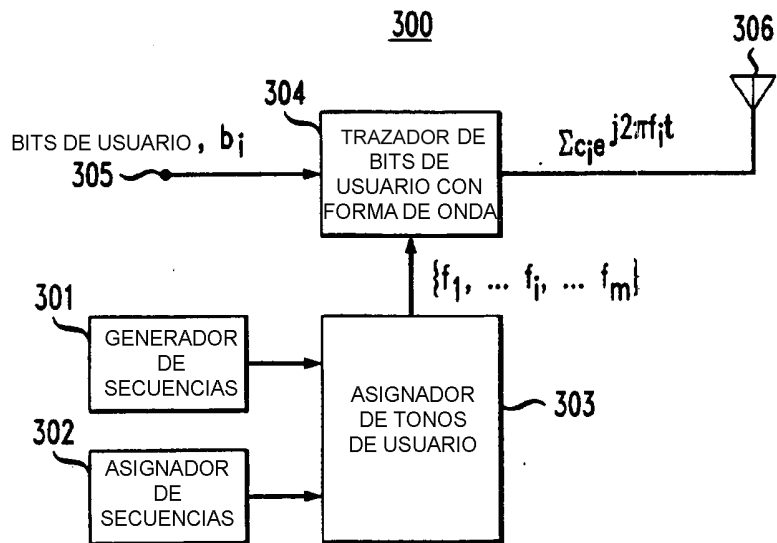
300

306

304

BITS DE USUARIO , $b_i$

TRAZADOR DE BITS DE USUARIO CON FORMA DE ONDA

$\Sigma c_i e^{j2\pi f_i t}$

305

$\{f_1, \ldots f_i, \ldots f_m\}$

301

GENERADOR DE SECUENCIAS

ASIGNADOR DE TONOS DE USUARIO

303

302

ASIGNADOR DE SECUENCIAS